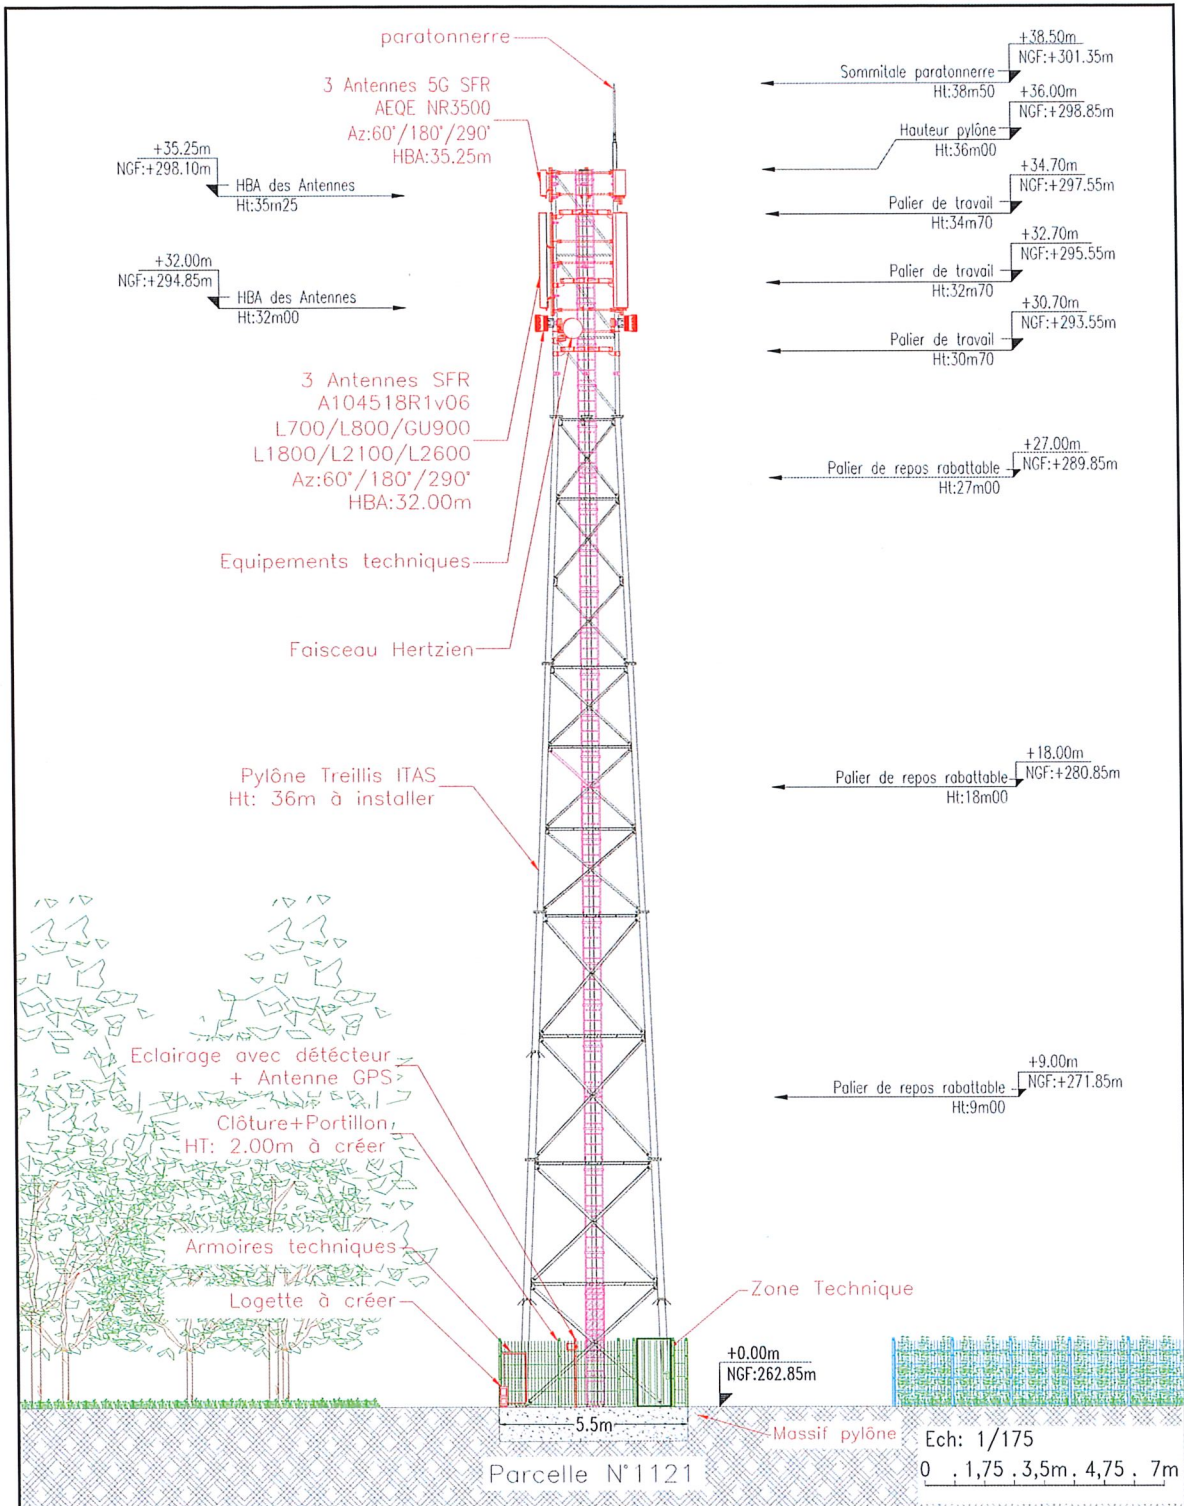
paratonnerre

3 Antennes 5G SFR
AEQE NR3500
Az:60°/180°/290°
HBA:35.25m

+35.25m
NGF:+298.10m
HBA des Antennes
Ht:35m25

+32.00m
NGF:+294.85m
HBA des Antennes
Ht:32m00

3 Antennes SFR
A104518R1v06
L700/L800/GU900
L1800/L2100/L2600
Az:60°/180°/290°
HBA:32.00m

Equipements techniques

Faisceau Hertzien

Pylône Treillis ITAS
Ht: 36m à installer

Eclairage avec détecteur
+ Antenne GPS

Clôture+Portillon
HT: 2.00m à créer

Armoires techniques

Logette à créer

+38.50m
NGF:+301.35m
Sommitale paratonnerre
Ht:38m50

+36.00m
NGF:+298.85m
Hauteur pylône
Ht:36m00

+34.70m
NGF:+297.55m
Palier de travail
Ht:34m70

+32.70m
NGF:+295.55m
Palier de travail
Ht:32m70

+30.70m
NGF:+293.55m
Palier de travail
Ht:30m70

+27.00m
NGF:+289.85m
Palier de repos rabattable
Ht:27m00

+18.00m
NGF:+280.85m
Palier de repos rabattable
Ht:18m00

+9.00m
NGF:+271.85m
Palier de repos rabattable
Ht:9m00

Zone Technique

+0.00m
NGF:262.85m

5.5m

Massif pylône

Parcelle N°1121

Ech: 1/175
0 1,75 3,5m 4,75 7m